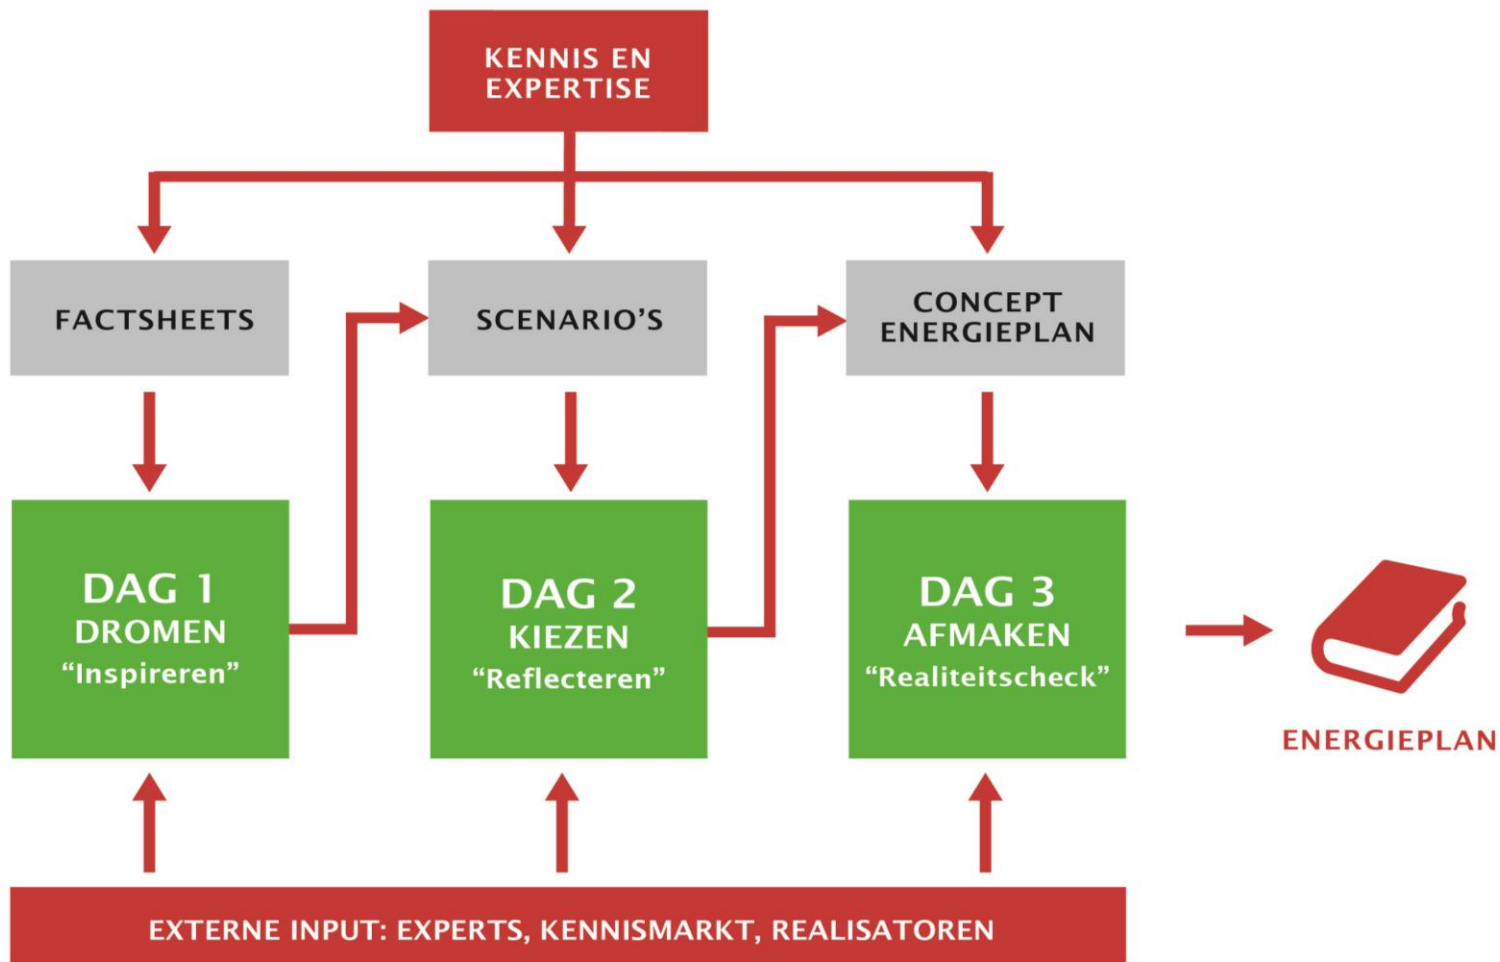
KENNIS EN EXPERTISE

FACTSHEETS

SCENARIO'S

CONCEPT ENERGIEPLAN

DAG 1
DROMEN
"Inspireren"

DAG 2
KIEZEN
"Reflecteren"

DAG 3
AFMAKEN
"Realiteitscheck"

ENERGIEPLAN

EXTERNE INPUT: EXPERTS, KENNISMARKT, REALISATOREN